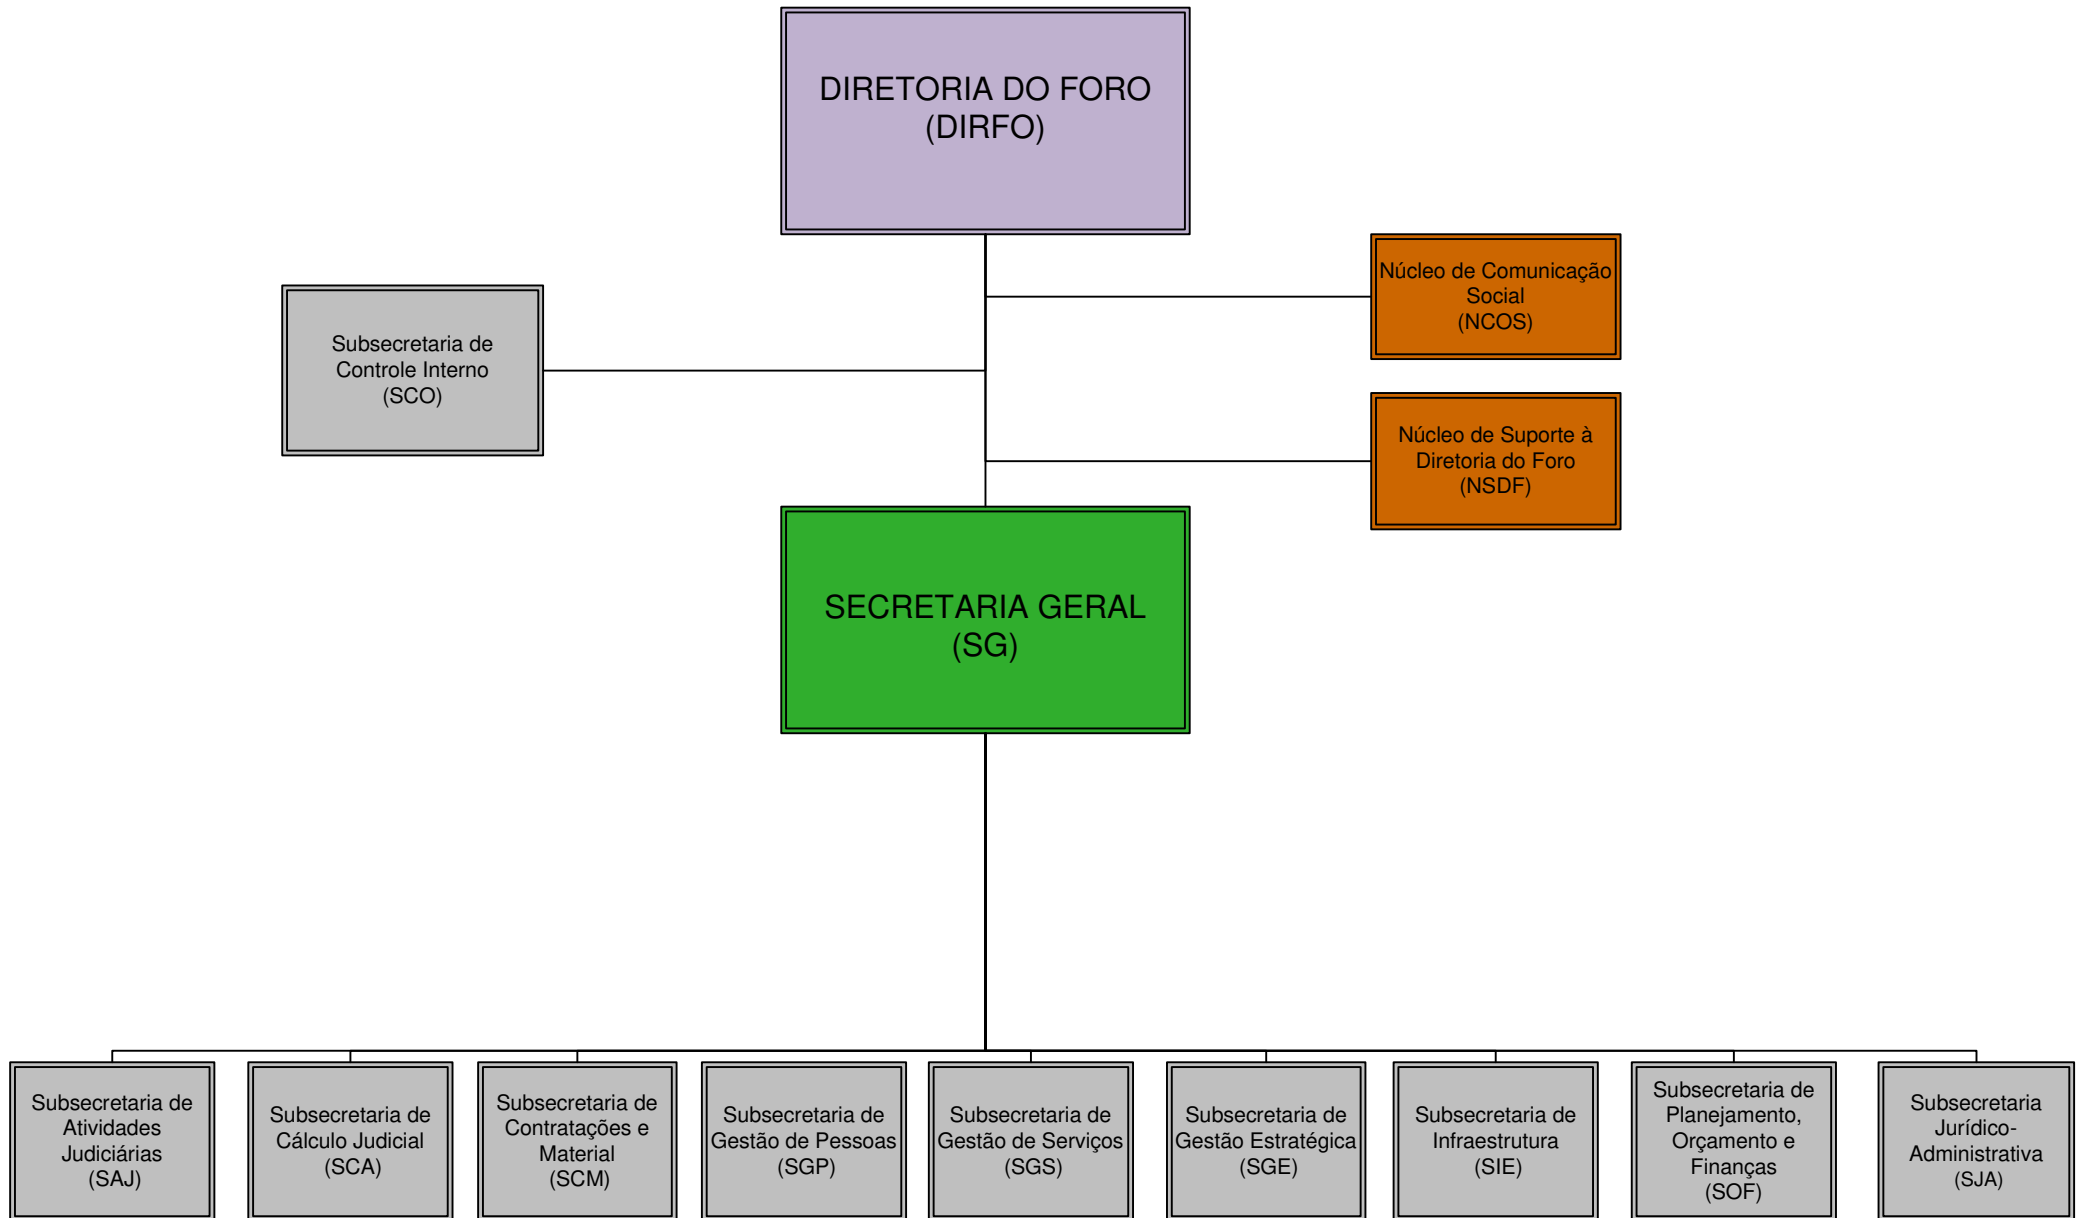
DIRETORIA DO FORO
(DIRFO)

Subsecretaria de Controle Interno
(SCO)

Núcleo de Comunicação Social
(NCOS)

Núcleo de Suporte à Diretoria do Foro
(NSDF)

SECRETARIA GERAL
(SG)

Subsecretaria de Atividades Judiciárias
(SAJ)

Subsecretaria de Cálculo Judicial
(SCA)

Subsecretaria de Contratações e Material
(SCM)

Subsecretaria de Gestão de Pessoas
(SGP)

Subsecretaria de Gestão de Serviços
(SGS)

Subsecretaria de Gestão Estratégica
(SGE)

Subsecretaria de Infraestrutura
(SIE)

Subsecretaria de Planejamento, Orçamento e Finanças
(SOF)

Subsecretaria Jurídico-Administrativa
(SJA)